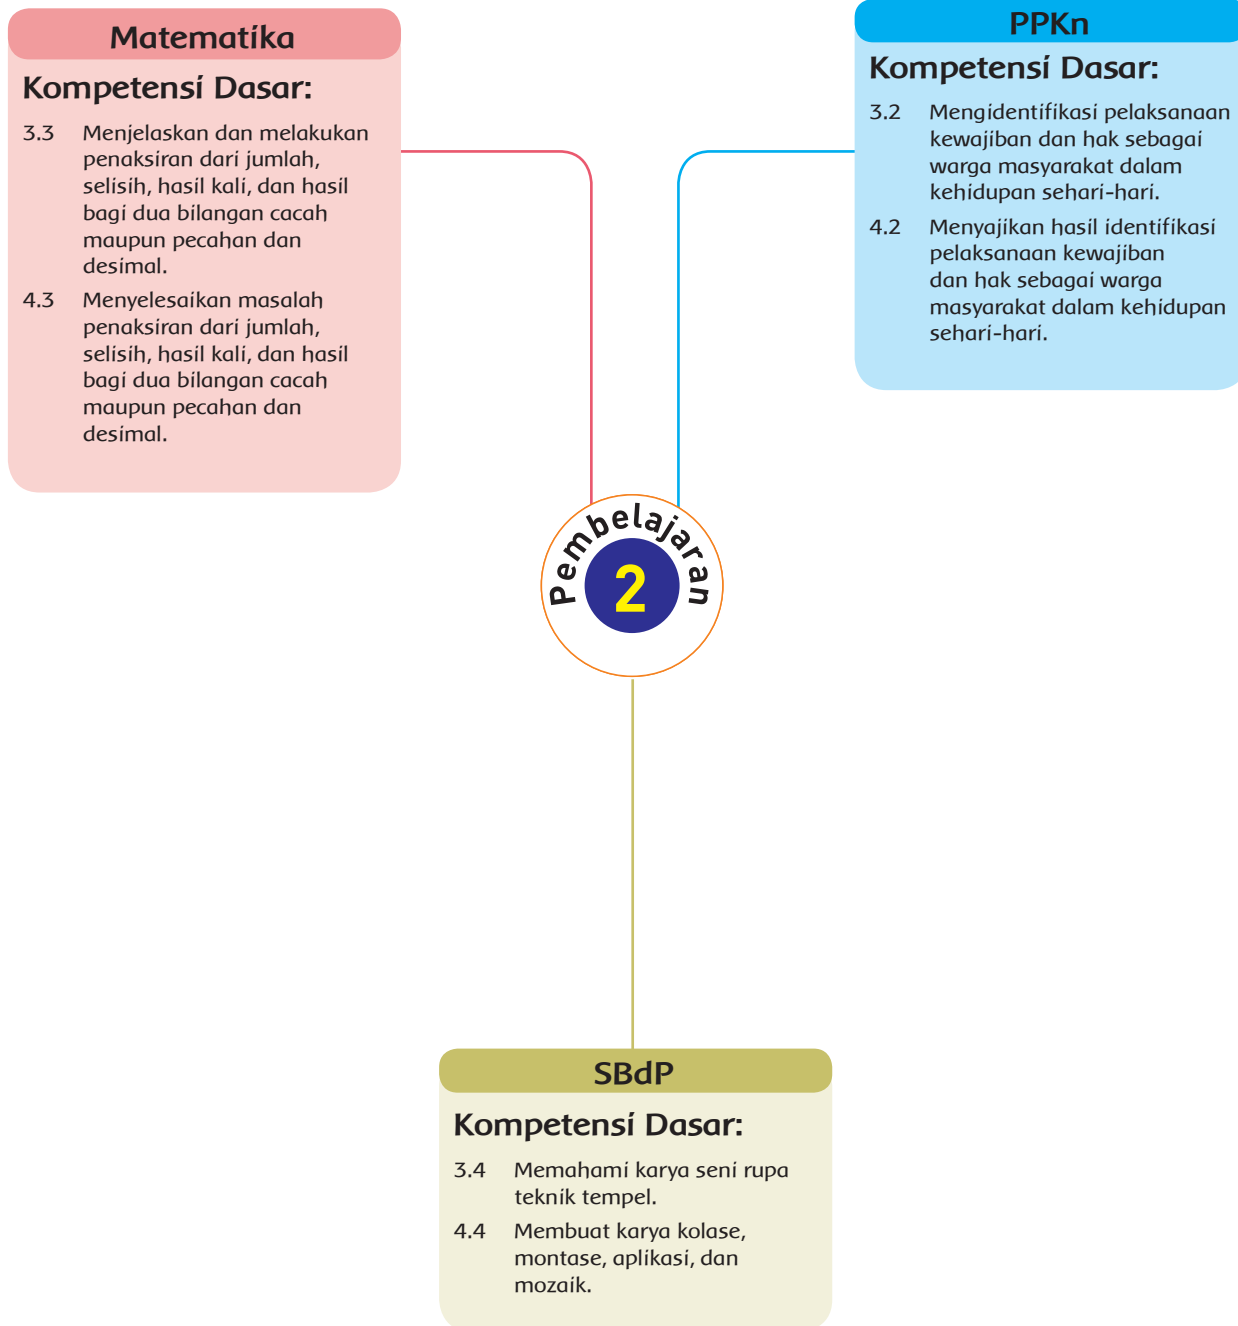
Matematika

Kompetensi Dasar:

3.3 Menjelaskan dan melakukan penaksiran dari jumlah, selisih, hasil kali, dan hasil bagi dua bilangan cacah maupun pecahan dan desimal.

4.3 Menyelesaikan masalah penaksiran dari jumlah, selisih, hasil kali, dan hasil bagi dua bilangan cacah maupun pecahan dan desimal.

PPKn

Kompetensi Dasar:

3.2 Mengidentifikasi pelaksanaan kewajiban dan hak sebagai warga masyarakat dalam kehidupan sehari-hari.

4.2 Menyajikan hasil identifikasi pelaksanaan kewajiban dan hak sebagai warga masyarakat dalam kehidupan sehari-hari.

Pembelajaran

2

SBdP

Kompetensi Dasar:

3.4 Memahami karya seni rupa teknik tempel.

4.4 Membuat karya kolase, montase, aplikasi, dan mozaik.